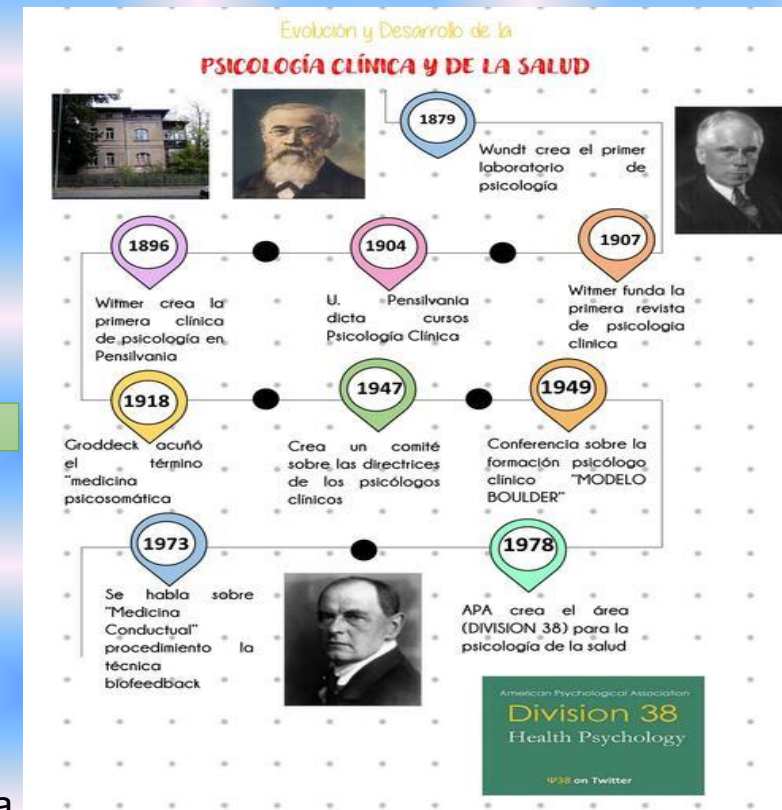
Evolución y Desarrollo de la

PSICOLOGÍA CLÍNICA Y DE LA SALUD

1879

Wundt crea el primer laboratorio de psicología

1896

Witmer crea la primera clínica de psicología en Pensilvania

1904

U. Pensilvania dicta cursos Psicología Clínica

1907

Witmer funda la primera revista de psicologia clinica

1918

Groddeck acuñó el término "medicina psicosomática

1947

Crea un comité sobre las directrices de los psicólogos clínicos

1949

Conferencia sobre la formación psicólogo clinico "MODELO BOULDER"

1973

Se habla sobre "Medicina Conductual" procedimiento la técnica biofeedback

1978

APA crea el área (DIVISION 38) para la psicología de la salud

American Psychological Association

Division 38

Health Psychology

Ψ38 on Twitter

a